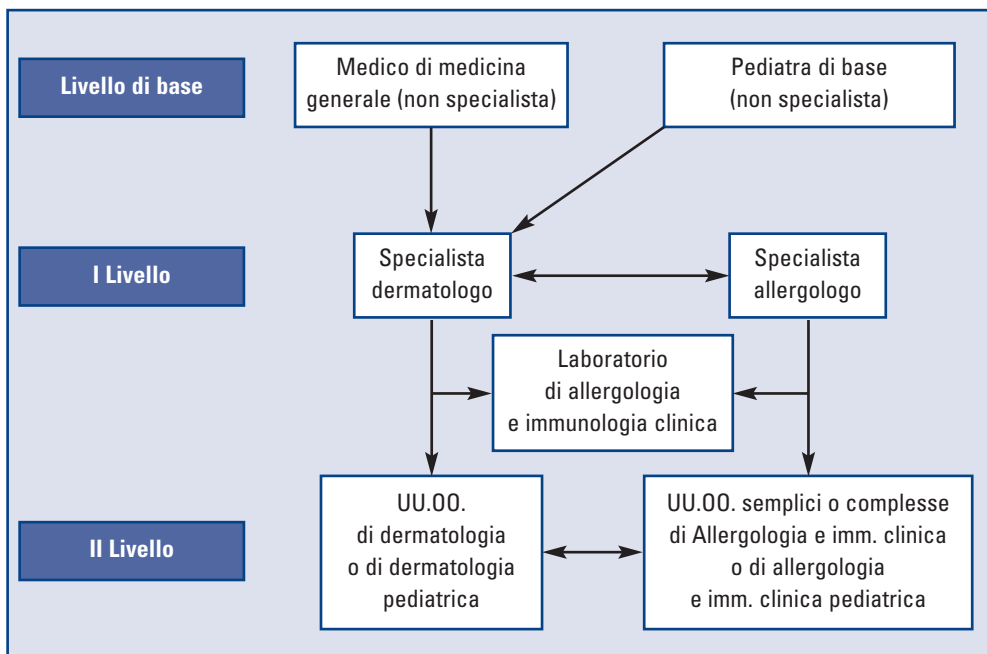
Livello di base

Medico di medicina generale (non specialista)

Pediatra di base (non specialista)

I Livello

Specialista dermatologo

Specialista allergologo

Laboratorio di allergologia e immunologia clinica

II Livello

UU.OO. di dermatologia o di dermatologia pediatrica

UU.OO. semplici o complesse di Allergologia e imm. clinica o di allergologia e imm. clinica pediatrica